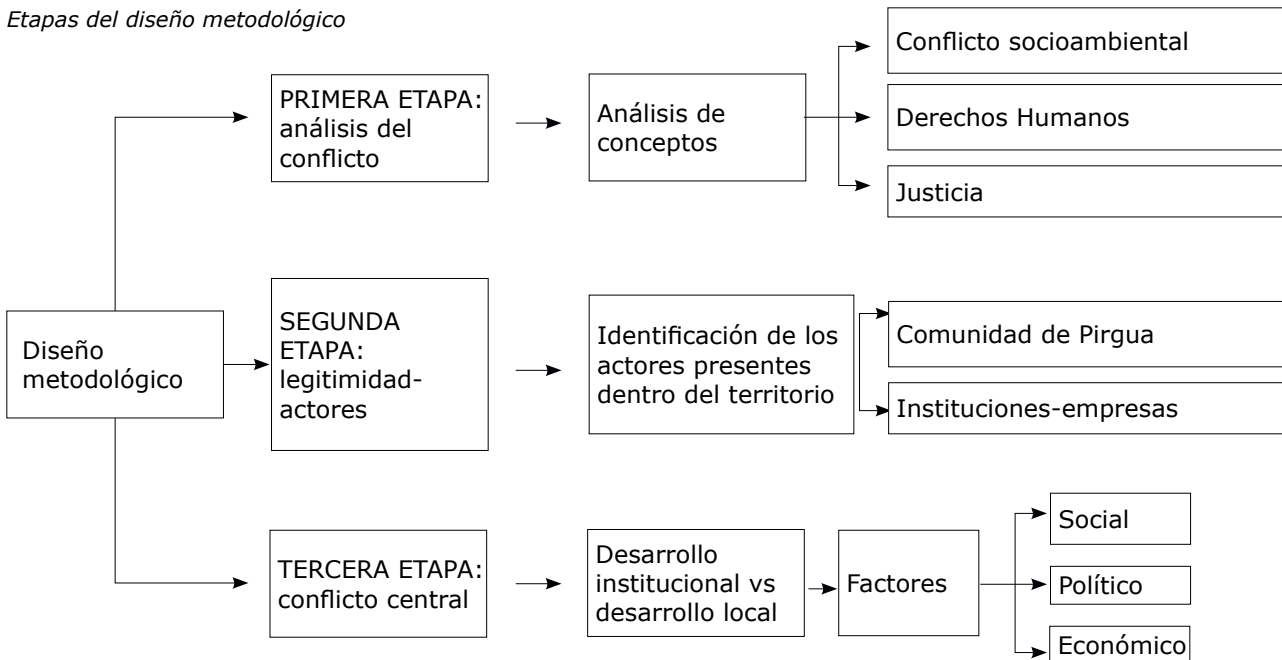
Etapas del diseño metodológico

Diseño metodológico

PRIMERA ETAPA: análisis del conflicto

Análisis de conceptos

Conflicto socioambiental

Derechos Humanos

Justicia

SEGUNDA ETAPA: legitimidad-actores

Identificación de los actores presentes dentro del territorio

Comunidad de Pirgua

Instituciones-empresas

TERCERA ETAPA: conflicto central

Desarrollo institucional vs desarrollo local

Factores

Social

Político

Económico